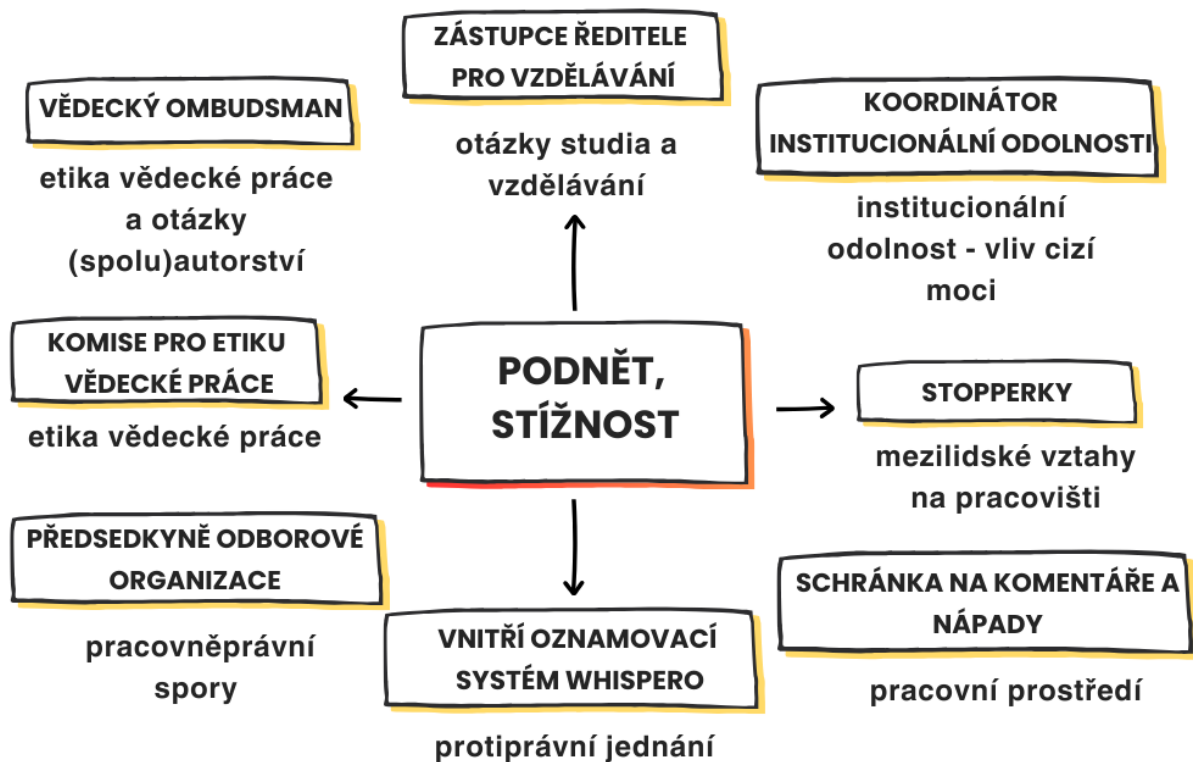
ZÁSTUPCE ŘEDITELE PRO VZDĚLÁVÁNÍ

otázky studia a vzdělávání

VĚDECKÝ OMBUDSMAN

etika vědecké práce a otázky (spolu)autorství

KOORDINÁTOR INSTITUCIONÁLNÍ ODOLNOSTI

institucionální odolnost - vliv cizí moci

KOMISE PRO ETIKU VĚDECKÉ PRÁCE

etika vědecké práce

PODNĚT, STÍŽNOST

STOPPERKY

mezilidské vztahy na pracovišti

PŘEDSEDKYNĚ ODBOROVÉ ORGANIZACE

pracovněprávní spory

VNITŘÍ OZNAMOVACÍ SYSTÉM WHISPERO

protiprávní jednání

SCHRÁNKA NA KOMENTÁŘE A NÁPADY

pracovní prostředí